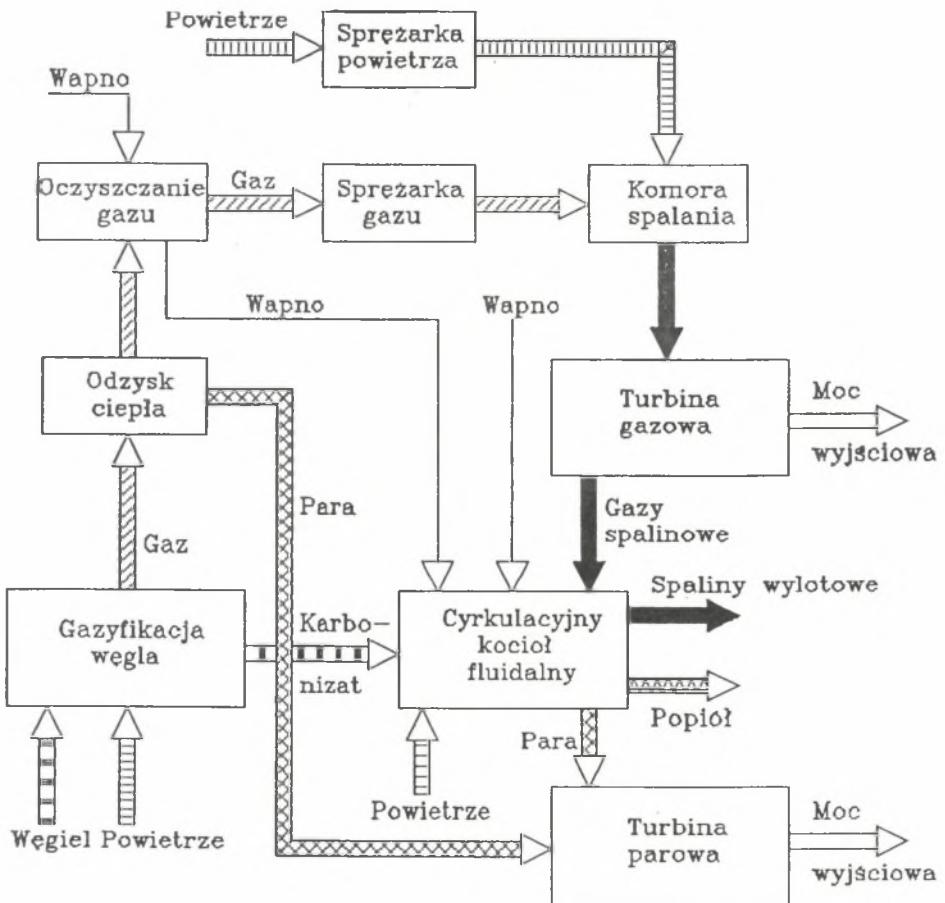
Powietrze

Sprężarka powietrza

Wapno

Oczyszczanie gazu

Gaz

Sprężarka gazu

Komora spalania

Wapno

Wapno

Odzysk ciepła

Turbina gazowa

Moc wyjściowa

Para

Gaz

Gazy spalinowe

Spaliny wylotowe

Gazyfikacja węgla

Karbonizat

Cyrkulacyjny kocioł fluidalny

Popiół

Para

Powietrze

Węgiel Powietrze

Turbina parowa

Moc wyjściowa